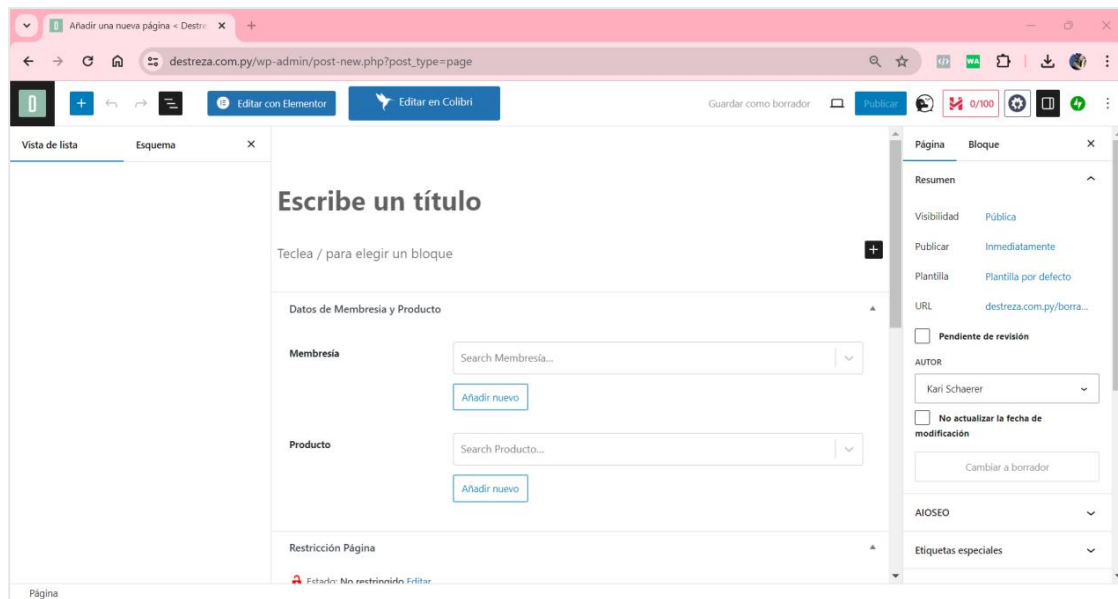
Añadir una nueva página « Destre ×
+
destreza.com.py/wp-admin/post-new.php?post_type=page
Editar con Elementor
Editar en Colibri
Guardar como borrador
Publicar
0/100
Vista de lista
Esquema
×
Escribe un título
Teclea / para elegir un bloque
Datos de Membresia y Producto
Membresía
Search Membresía...
Añadir nuevo
Producto
Search Producto...
Añadir nuevo
Restricción Página
Estado: No restringido Editar
Página
Bloque
×
Resumen
Visibilidad
Pública
Publicar
Inmediatamente
Plantilla
Plantilla por defecto
URL
destreza.com.py/borra...
Pendiente de revisión
AUTOR
Kari Schaerer
No actualizar la fecha de modificación
Cambiar a borrador
AIOSEO
Etiquetas especiales
Página